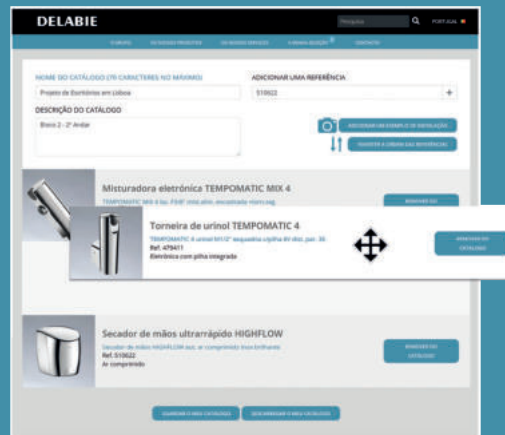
DELABIE

Pesquisa PORTUGAL

O GRUPO OS NOSSOS PRODUTOS OS NOSSOS SERVIÇOS A MINHA SELEÇÃO CONTACTO

NOME DO CATÁLOGO (70 CARACTERES NO MÁXIMO)
Projeto de Escritórios em Lisboa

ADICIONAR UMA REFERÊNCIA
510622

DESCRIÇÃO DO CATÁLOGO
Bloco 2 - 2º Andar

ADICIONAR UM EXEMPLO DE INSTALAÇÃO
ALTERAR A ORDEM DAS REFERÊNCIAS

Misturadora eletrónica TEMPOMATIC MIX 4
TEMPOMATIC MIX 4 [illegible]
REMOVER DO CATÁLOGO

Torneira de urinol TEMPOMATIC 4
TEMPOMATIC 4 urinol M1/2" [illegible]
Ref. 479411
Eletrónica com pilha integrada
REMOVER DO CATÁLOGO

Secador de mãos ultrarrápido HIGHFLOW
Secador de mãos HIGHFLOW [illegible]
Ref. 510622
Ar comprimido
REMOVER DO CATÁLOGO

GUARDAR O MEU CATÁLOGO DESCARREGAR O MEU CATÁLOGO